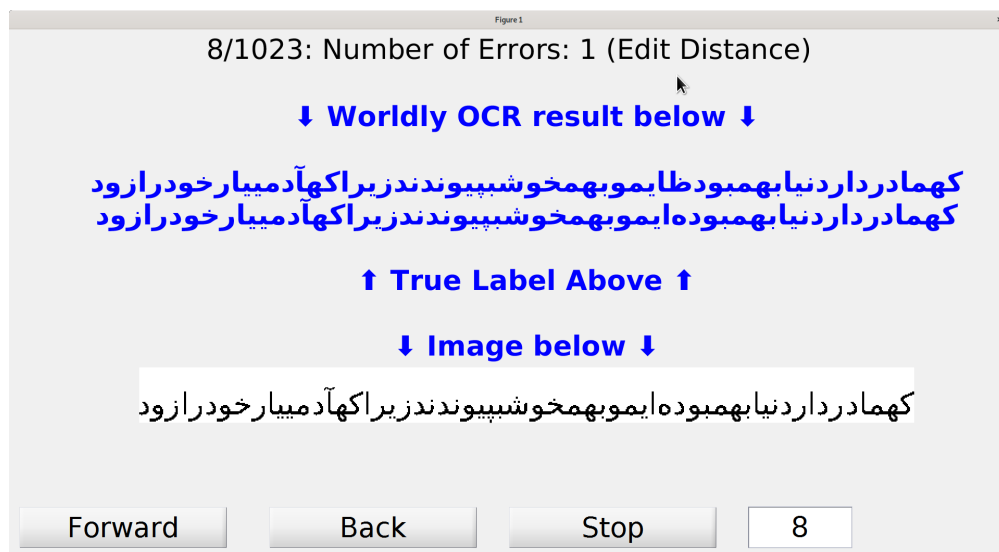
Figure 1

8/1023: Number of Errors: 1 (Edit Distance)

⬇ Worldly OCR result below ⬇

کهمادرداردنیابهمبودظایموبهمخوشبپیوندندزیراکهآدمییارخودرازود
کهمادرداردنیابهمبودهایموبهمخوشبپیوندندزیراکهآدمییارخودرازود

⬆ True Label Above ⬆

⬇ Image below ⬇

کهمادرداردنیابهمبودهایموبهمخوشبپیوندندزیراکهآدمییارخودرازود

Forward

Back

Stop

8